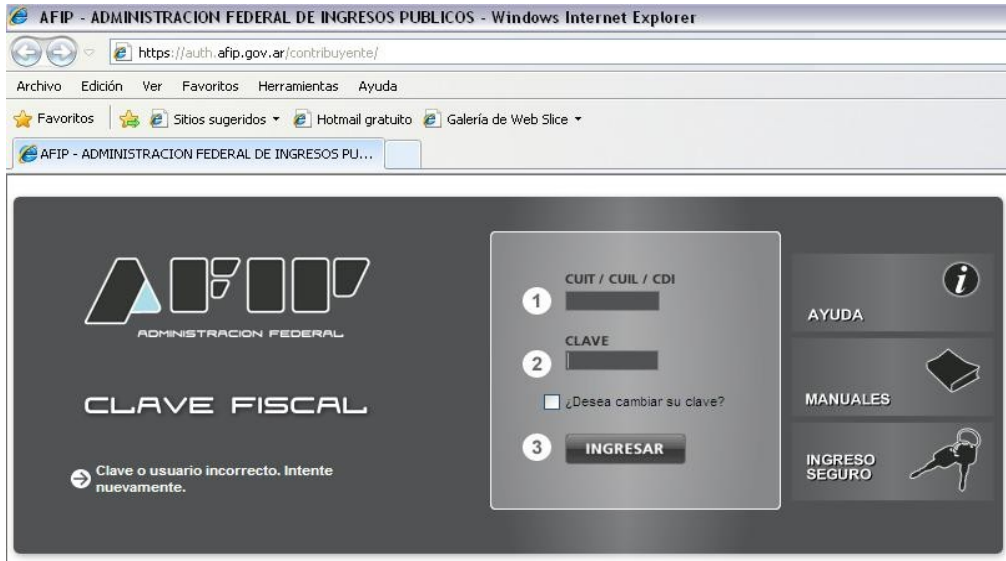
AFIP - ADMINISTRACION FEDERAL DE INGRESOS PUBLICOS - Windows Internet Explorer

https://auth.afip.gov.ar/contribuyente/

Archivo Edición Ver Favoritos Herramientas Ayuda

Favoritos Sitios sugeridos Hotmail gratuito Galería de Web Slice

AFIP - ADMINISTRACION FEDERAL DE INGRESOS PU...

AFIP
ADMINISTRACION FEDERAL

CLAVE FISCAL

Clave o usuario incorrecto. Intente nuevamente.

1 CUIT / CUIL / CDI

2 CLAVE

¿Desea cambiar su clave?

3 INGRESAR

AYUDA

MANUALES

INGRESO SEGURO